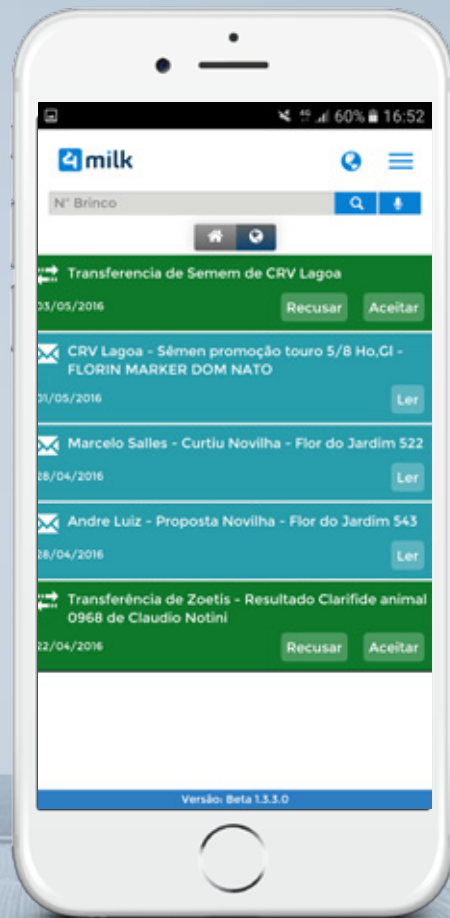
60% 16:52

milk

N° Brinco

Transferencia de Semem de CRV Lagoa
03/05/2016
Recusar Aceitar

CRV Lagoa - Sêmen promoção touro 5/8 Ho,GI - FLORIN MARKER DOM NATO
01/05/2016
Ler

Marcelo Salles - Curtiu Novilha - Flor do Jardim 522
28/04/2016
Ler

Andre Luiz - Proposta Novilha - Flor do Jardim 543
28/04/2016
Ler

Transferência de Zoetis - Resultado Clarifide animal 0968 de Claudio Notini
22/04/2016
Recusar Aceitar

Versão: Beta 1.3.3.0